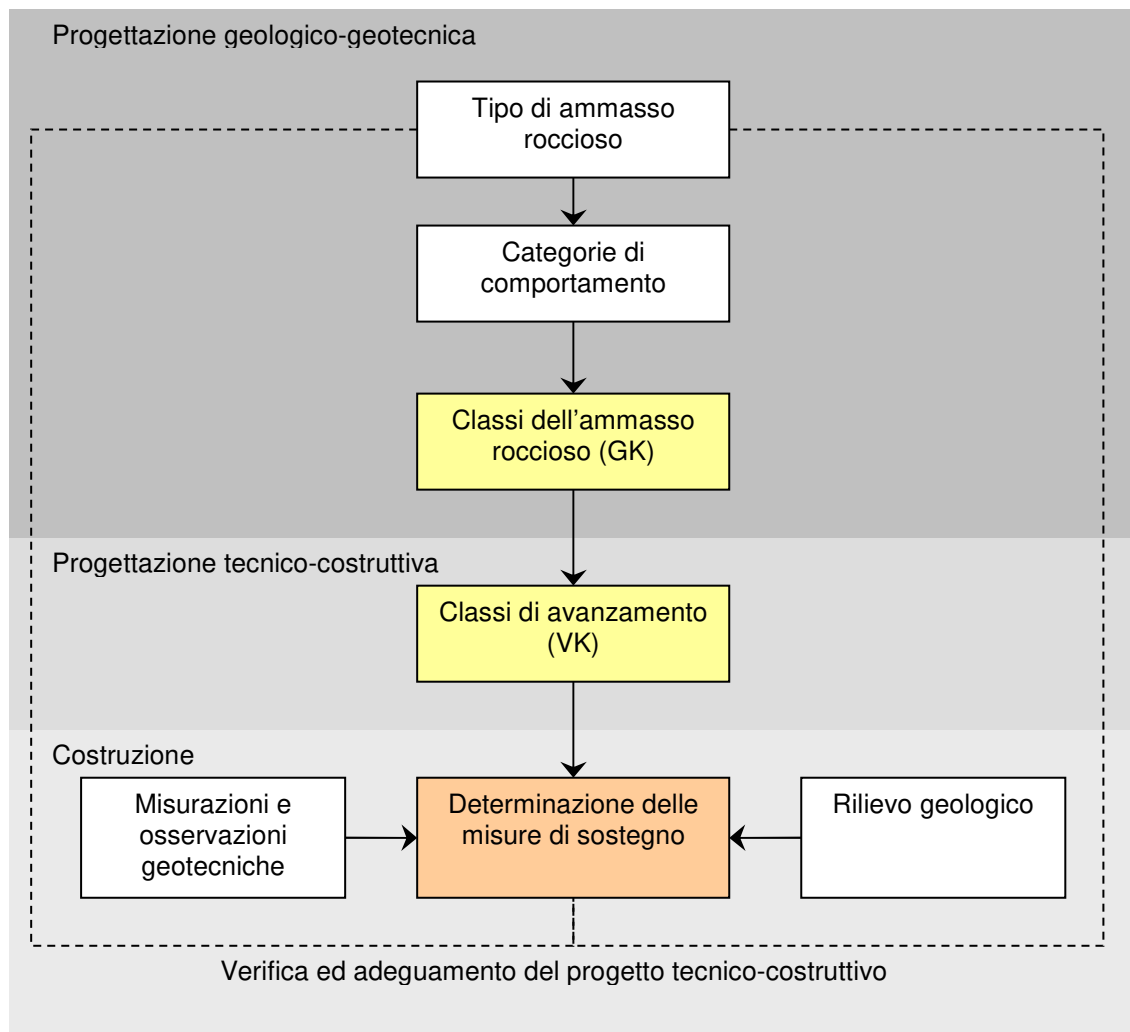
Progettazione geologico-geotecnica

Tipo di ammasso roccioso

Categorie di comportamento

Classi dell’ammasso roccioso (GK)

Progettazione tecnico-costruttiva

Classi di avanzamento (VK)

Costruzione

Misurazioni e osservazioni geotecniche

Determinazione delle misure di sostegno

Rilievo geologico

Verifica ed adeguamento del progetto tecnico-costruttivo